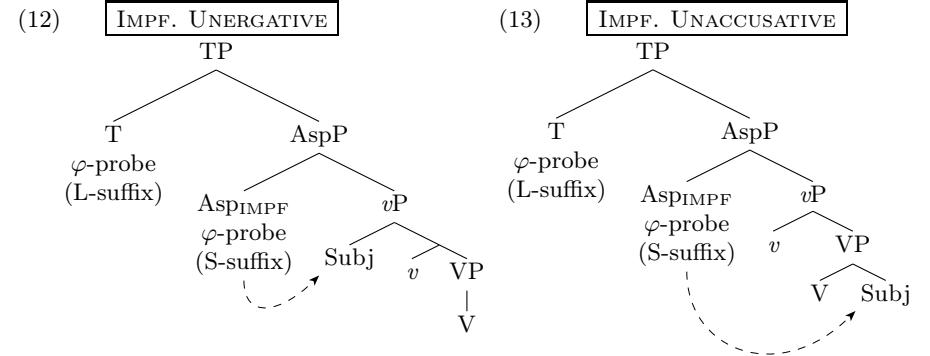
(12) Impf. Unergative

TP

T
$\varphi$-probe
(L-suffix)

AspP

Asp$_{\text{IMPF}}$
$\varphi$-probe
(S-suffix)

$v$P

Subj

$v$

VP

V

(13) Impf. Unaccusative

TP

T
$\varphi$-probe
(L-suffix)

AspP

Asp$_{\text{IMPF}}$
$\varphi$-probe
(S-suffix)

$v$P

$v$

VP

V

Subj